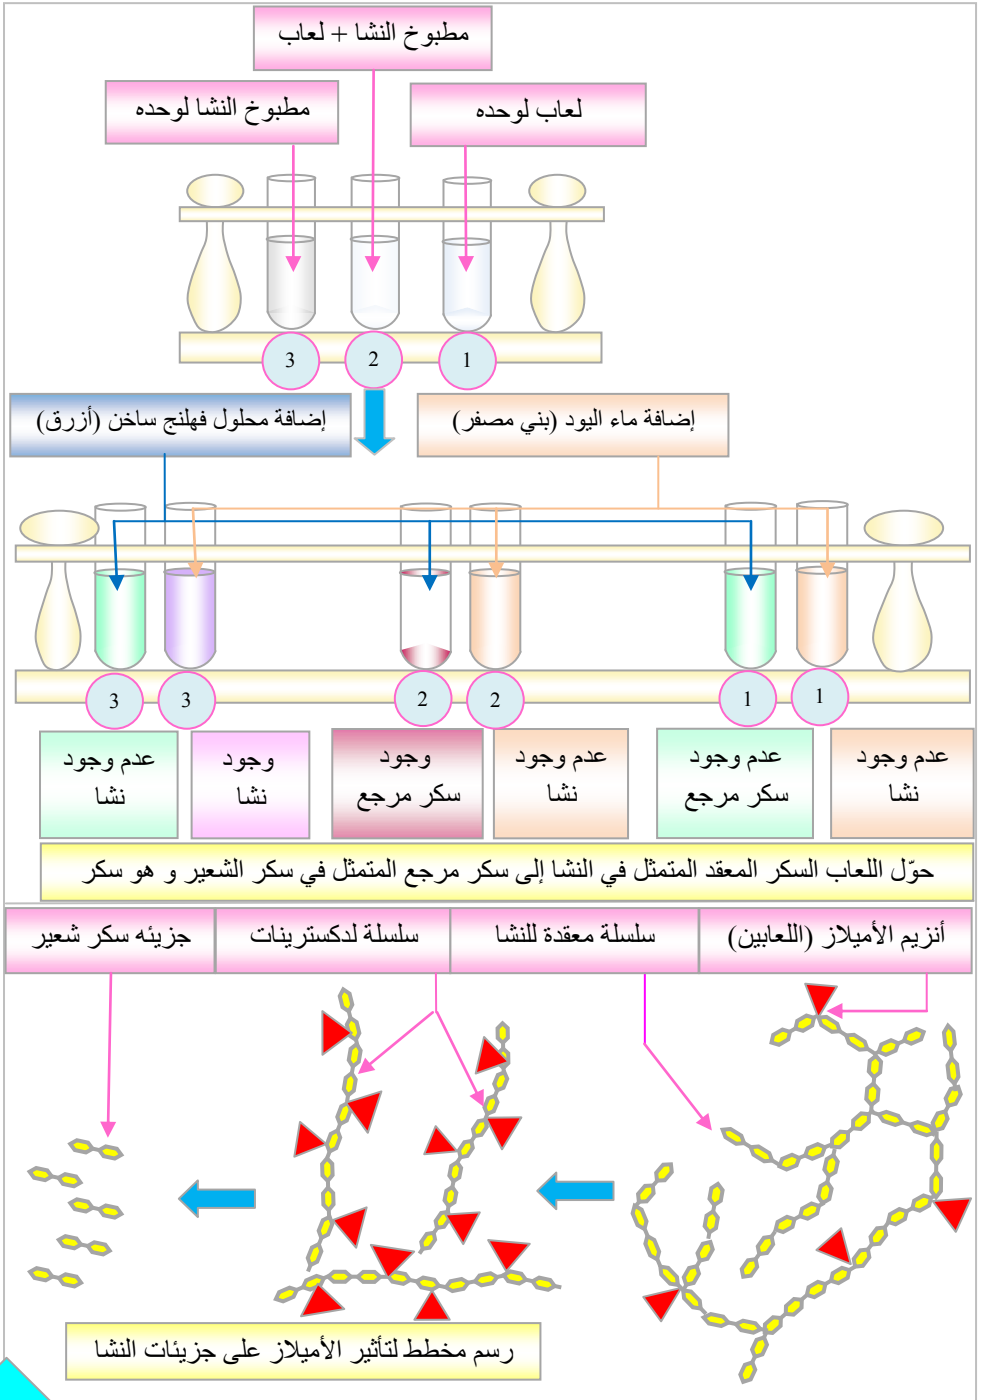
مطبوخ النشا + لعاب

مطبوخ النشا لوحده

لعاب لوحده

3

2

1

إضافة محلول فهلنج ساخن (أزرق)

إضافة ماء اليود (بني مصفر)

3

3

2

2

1

1

عدم وجود نشا

وجود نشا

وجود سكر مرجع

عدم وجود نشا

عدم وجود سكر مرجع

عدم وجود نشا

حوّل اللعاب السكر المعقد المتمثل في النشا إلى سكر مرجع المتمثل في سكر الشعير و هو سكر

جزيئه سكر شعير

سلسلة لدكسترينات

سلسلة معقدة للنشا

أنزيم الأميلاز (اللعابين)

رسم مخطط لتأثير الأميلاز على جزيئات النشا